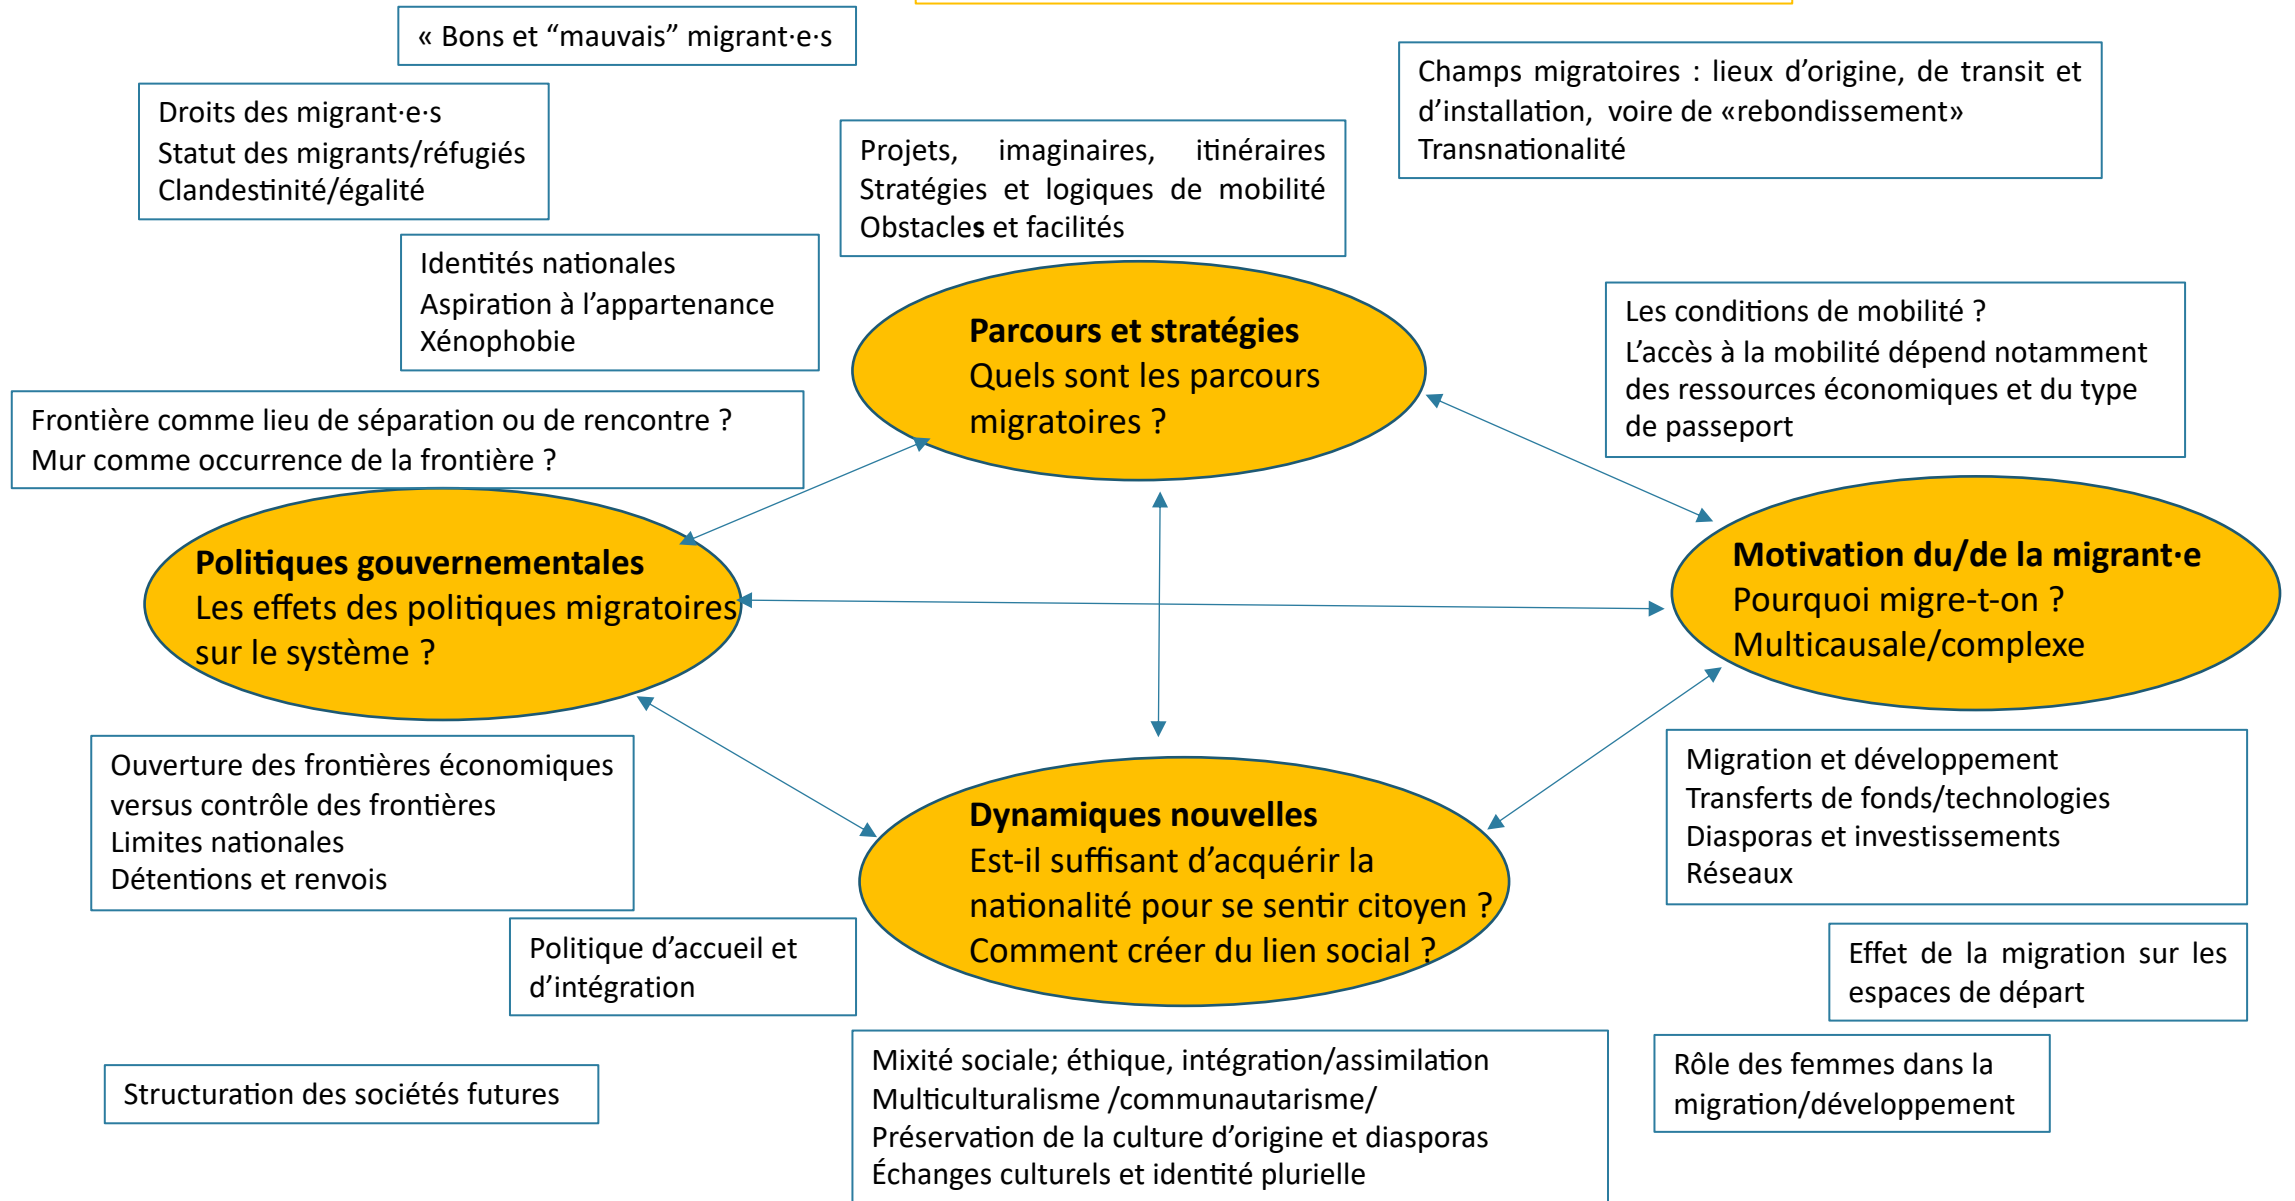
« Bons et “mauvais” migrant·e·s

Droits des migrant·e·s
Statut des migrants/réfugiés
Clandestinité/égalité

Projets, imaginaires, itinéraires
Stratégies et logiques de mobilité
Obstacles et facilités

Champs migratoires : lieux d’origine, de transit et d’installation, voire de «rebondissement»
Transnationalité

Identités nationales
Aspiration à l’appartenance
Xénophobie

Parcours et stratégies
Quels sont les parcours migratoires ?

Les conditions de mobilité ?
L’accès à la mobilité dépend notamment des ressources économiques et du type de passeport

Frontière comme lieu de séparation ou de rencontre ?
Mur comme occurrence de la frontière ?

Politiques gouvernementales
Les effets des politiques migratoires sur le système ?

Motivation du/de la migrant·e
Pourquoi migre-t-on ?
Multicausale/complexe

Ouverture des frontières économiques versus contrôle des frontières
Limites nationales
Détentions et renvois

Dynamiques nouvelles
Est-il suffisant d’acquérir la nationalité pour se sentir citoyen ?
Comment créer du lien social ?

Migration et développement
Transferts de fonds/technologies
Diasporas et investissements
Réseaux

Politique d’accueil et d’intégration

Effet de la migration sur les espaces de départ

Structuration des sociétés futures

Mixité sociale; éthique, intégration/assimilation
Multiculturalisme /communautarisme/
Préservation de la culture d’origine et diasporas
Échanges culturels et identité plurielle

Rôle des femmes dans la migration/développement